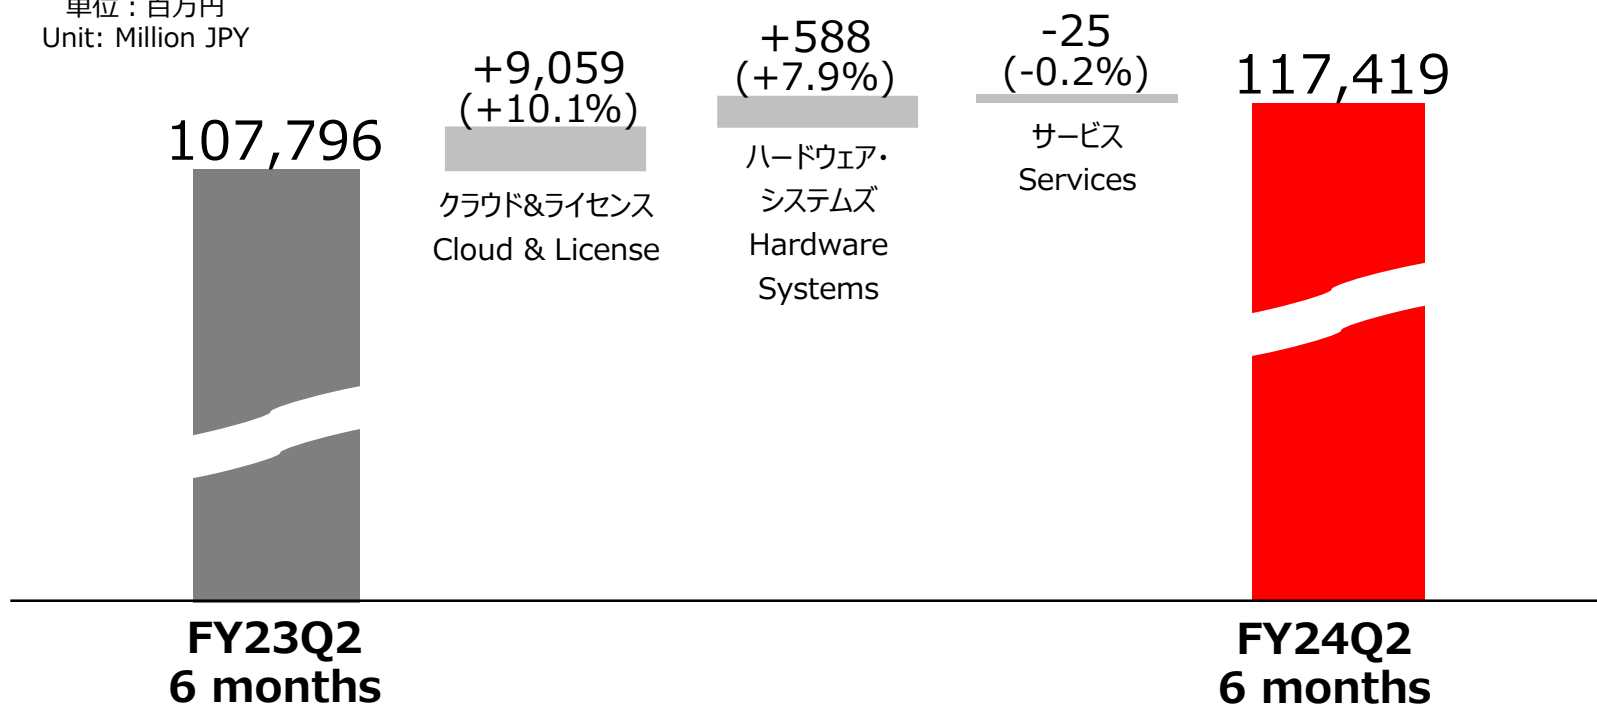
単位：百万円
Unit: Million JPY

107,796

+9,059
(+10.1%)
クラウド&ライセンス
Cloud & License

+588
(+7.9%)
ハードウェア・システムズ
Hardware Systems

-25
(-0.2%)
サービス
Services

117,419

FY23Q2
6 months

FY24Q2
6 months